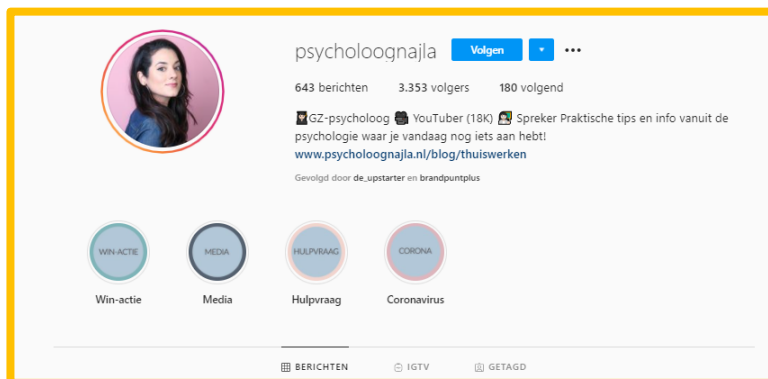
psycholoognajla Volgen ▾ •••

643 berichten 3.353 volgers 180 volgend

GZ-psycholoog YouTuber (18K) Spreker Praktische tips en info vanuit de psychologie waar je vandaag nog iets aan hebt!
www.psycholoognajla.nl/blog/thuiswerken

Gevolgd door de_upstarter en brandpuntplus

WIN-ACTIE
Win-actie

MEDIA
Media

HULPVRAAG
Hulpvraag

CORONA
Coronavirus

BERICHTEN IGTV GETAGD